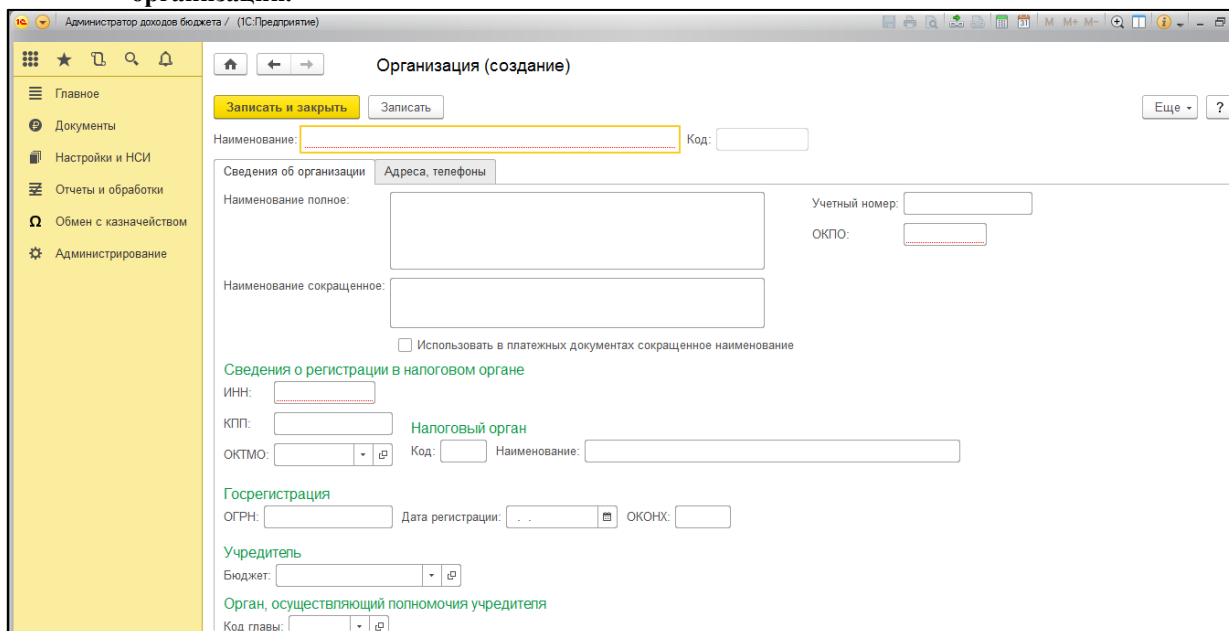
организации.

Администратор доходов бюджета / (1С:Предприятие)

M M+ M-

Главное
Документы
Настройки и НСИ
Отчеты и обработки
Обмен с казначейством
Администрирование

Организация (создание)

Записать и закрыть
Записать
Еще
?

Наименование:
Код:

Сведения об организации
Адреса, телефоны

Наименование полное:
Учетный номер:
ОКПО:

Наименование сокращенное:

Использовать в платежных документах сокращенное наименование

Сведения о регистрации в налоговом органе
ИНН:
КПП:
Налоговый орган
ОКТМО:
Код:
Наименование:

Госрегистрация
ОГРН:
Дата регистрации: . .
ОКОНХ:

Учредитель
Бюджет:

Орган, осуществляющий полномочия учредителя
Код главы: